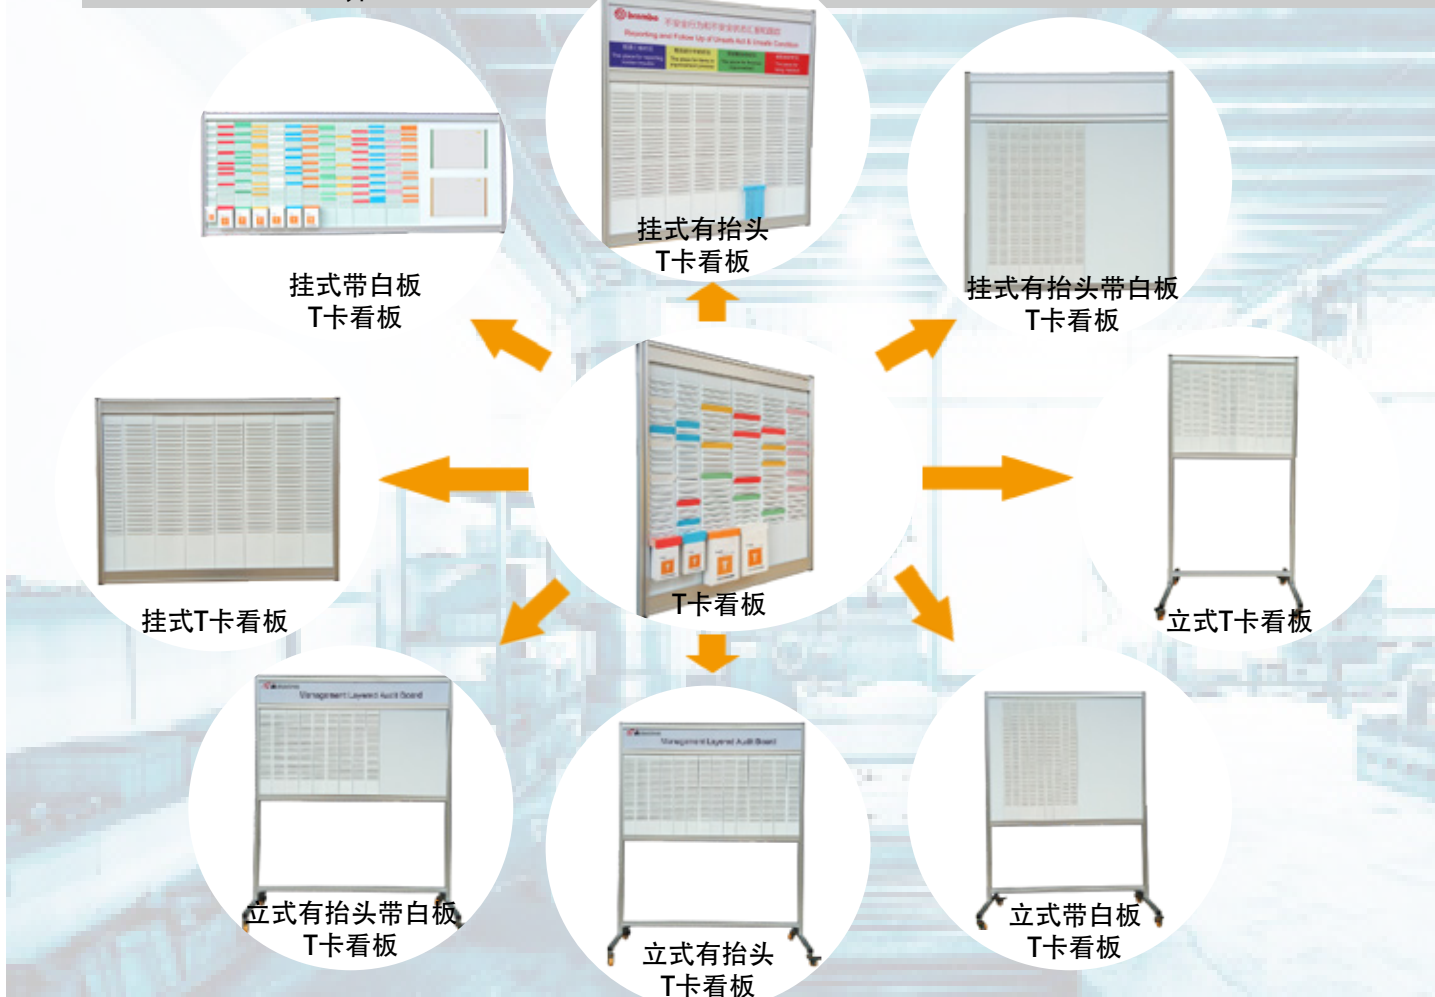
bossbo

Reporting and Follow Up of Unsafe Act & Unsafe Condition

挂式有抬头
T卡看板

挂式带白板
T卡看板

挂式有抬头带白板
T卡看板

挂式T卡看板

T卡看板

立式T卡看板

Management Layered Audit Board

立式有抬头带白板
T卡看板

Management Layered Audit Board

立式有抬头
T卡看板

立式带白板
T卡看板